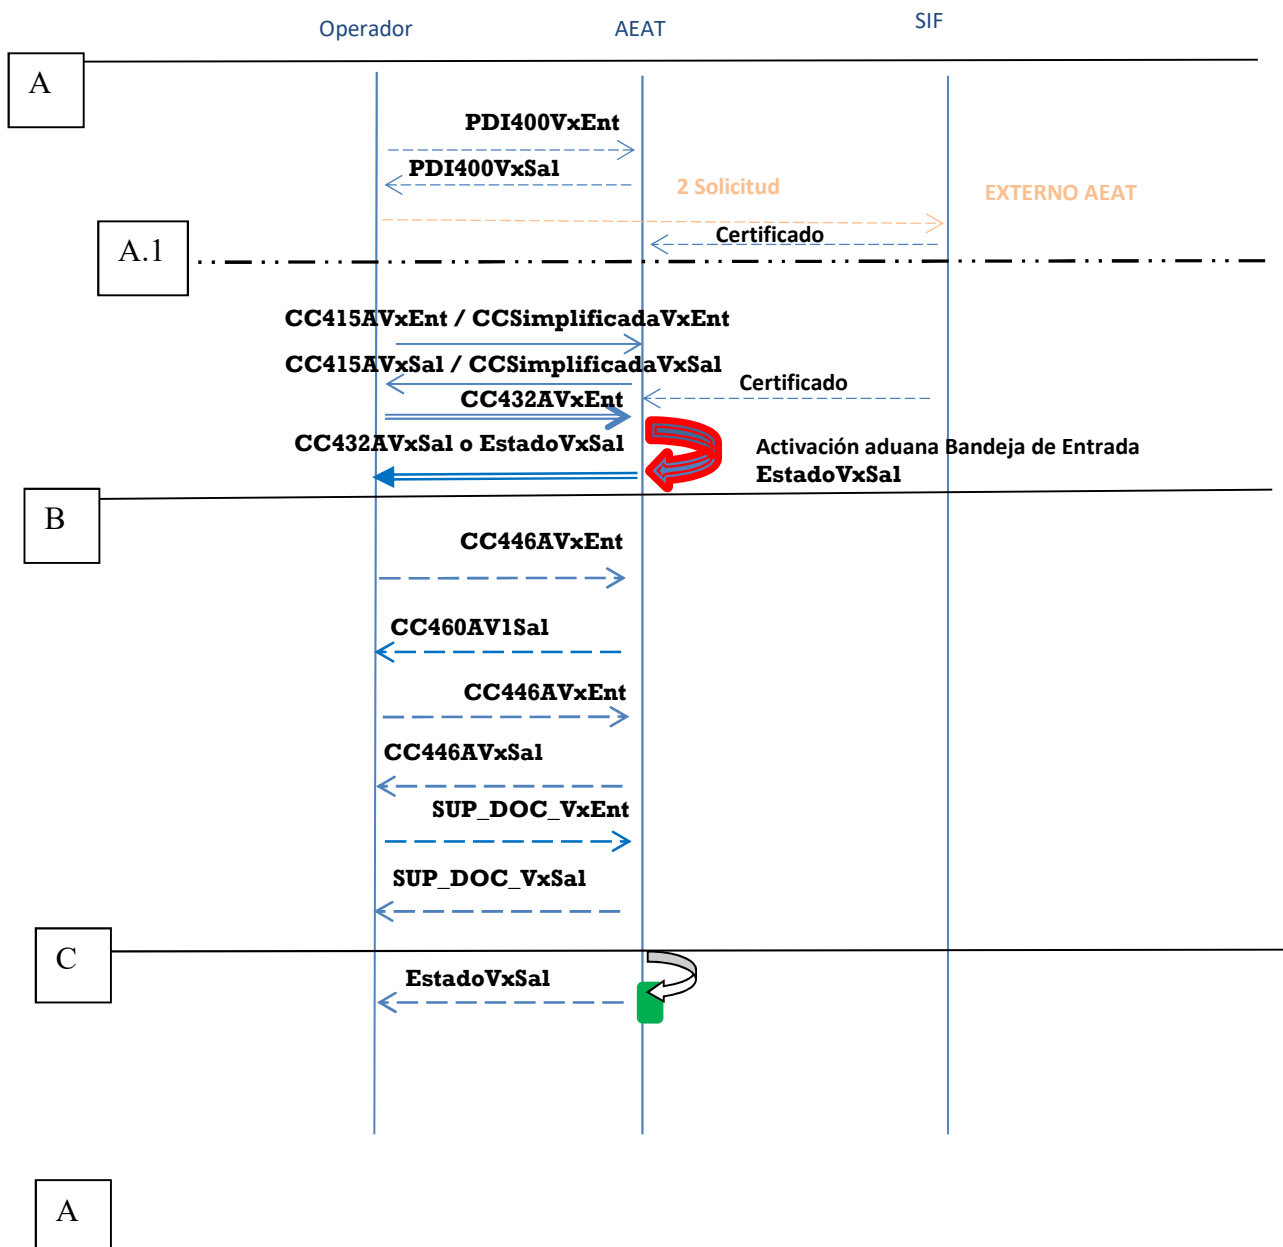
Operador

AEAT

SIF

A

PDI400VxEnt

PDI400VxSal

2 Solicitud

EXTERNO AEAT

A.1

Certificado

CC415AVxEnt / CCSimplificadaVxEnt

CC415AVxSal / CCSimplificadaVxSal

Certificado

CC432AVxEnt

CC432AVxSal o EstadoVxSal

Activación aduana Bandeja de Entrada

EstadoVxSal

B

CC446AVxEnt

CC460AV1Sal

CC446AVxEnt

CC446AVxSal

SUP_DOC_VxEnt

SUP_DOC_VxSal

C

EstadoVxSal

A